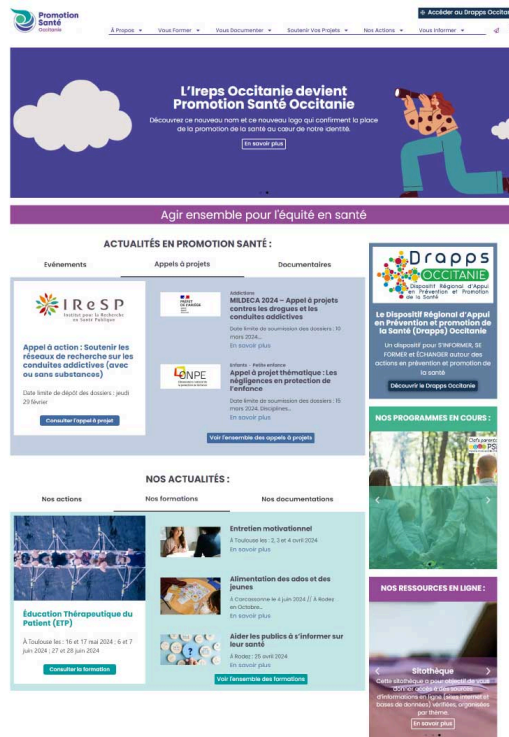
Promotion Santé Occitanie

+ Accéder au Drapps Occitanie

À Propos ▾ Vous Former ▾ Vous Documenter ▾ Soutenir Vos Projets ▾ Nos Actions ▾ Vous Informer ▾

L'Ireps Occitanie devient Promotion Santé Occitanie

Découvrez ce nouveau nom et ce nouveau logo qui confirment la place de la promotion de la santé au cœur de notre identité.

En savoir plus

Agir ensemble pour l'équité en santé

ACTUALITÉS EN PROMOTION SANTÉ :

Événements | Appels à projets | Documentaires

IReSP Institut pour la Recherche en Santé Publique

Appel à action : Soutenir les réseaux de recherche sur les conduites addictives (avec ou sans substances)

Date limite de dépôt des dossiers : jeudi 29 février

Consulter l'appel à projet

PREMIER MINISTRE

Addictions
MILDECA 2024 – Appel à projets contres les drogues et les conduites addictives

Date limite de soumission des dossiers : 10 mars 2024...
En savoir plus

ONPE

Enfants · Petite enfance
Appel à projet thématique : Les négligences en protection de l'enfance

Date limite de soumission des dossiers : 15 mars 2024, Disciplines...
En savoir plus

Voir l'ensemble des appels à projets

Drapps OCCITANIE
Dispositif Régional d'Appui en Prévention et Promotion de la Santé

Le Dispositif Régional d'Appui en Prévention et promotion de la Santé (Drapps) Occitanie

Un dispositif pour S'INFORMER, SE FORMER et ÉCHANGER autour des actions en prévention et promotion de la santé

Découvrir le Drapps Occitanie

NOS PROGRAMMES EN COURS :

NOS ACTUALITÉS :

Nos actions | Nos formations | Nos documentations

Éducation Thérapeutique du Patient (ETP)

À Toulouse les : 16 et 17 mai 2024 ; 6 et 7 juin 2024 ; 27 et 28 juin 2024

Consulter la formation

Entretien motivationnel
À Toulouse les : 2, 3 et 4 avril 2024
En savoir plus

Alimentation des ados et des jeunes
À Carcassonne le 4 juin 2024 // À Rodez en Octobre...
En savoir plus

Aider les publics à s'informer sur leur santé
À Rodez : 25 avril 2024
En savoir plus

Voir l'ensemble des formations

NOS RESSOURCES EN LIGNE :

Sitothèque

Cette sitothèque a pour objectif de vous donner accès à des sources d'informations en ligne (sites internet et bases de données) vérifiées, organisées par thème.

En savoir plus